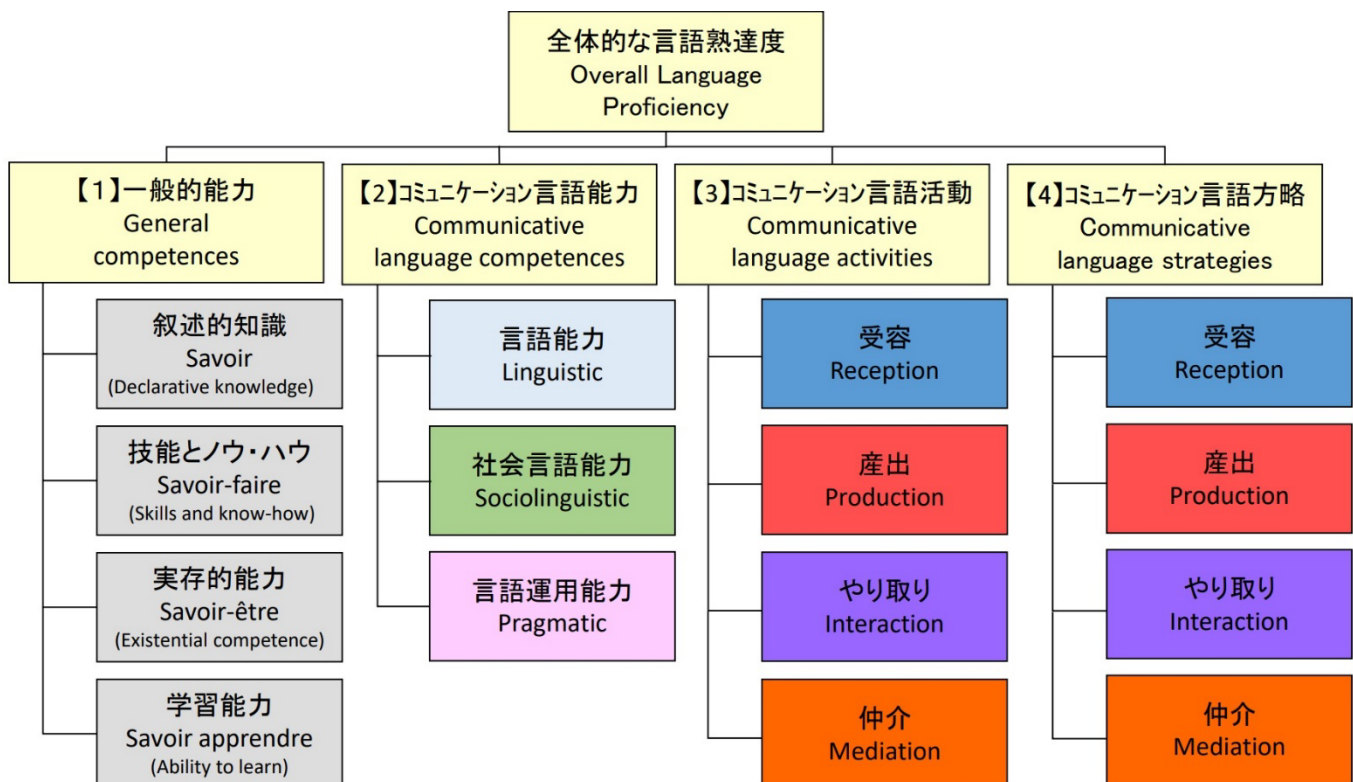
全体的な言語熟達度
Overall Language Proficiency

【1】一般的能力
General competences

叙述的知識
Savoir
(Declarative knowledge)

技能とノウ・ハウ
Savoir-faire
(Skills and know-how)

実存的能力
Savoir-être
(Existential competence)

学習能力
Savoir apprendre
(Ability to learn)

【2】コミュニケーション言語能力
Communicative language competences

言語能力
Linguistic

社会言語能力
Sociolinguistic

言語運用能力
Pragmatic

【3】コミュニケーション言語活動
Communicative language activities

受容
Reception

産出
Production

やり取り
Interaction

仲介
Mediation

【4】コミュニケーション言語方略
Communicative language strategies

受容
Reception

産出
Production

やり取り
Interaction

仲介
Mediation